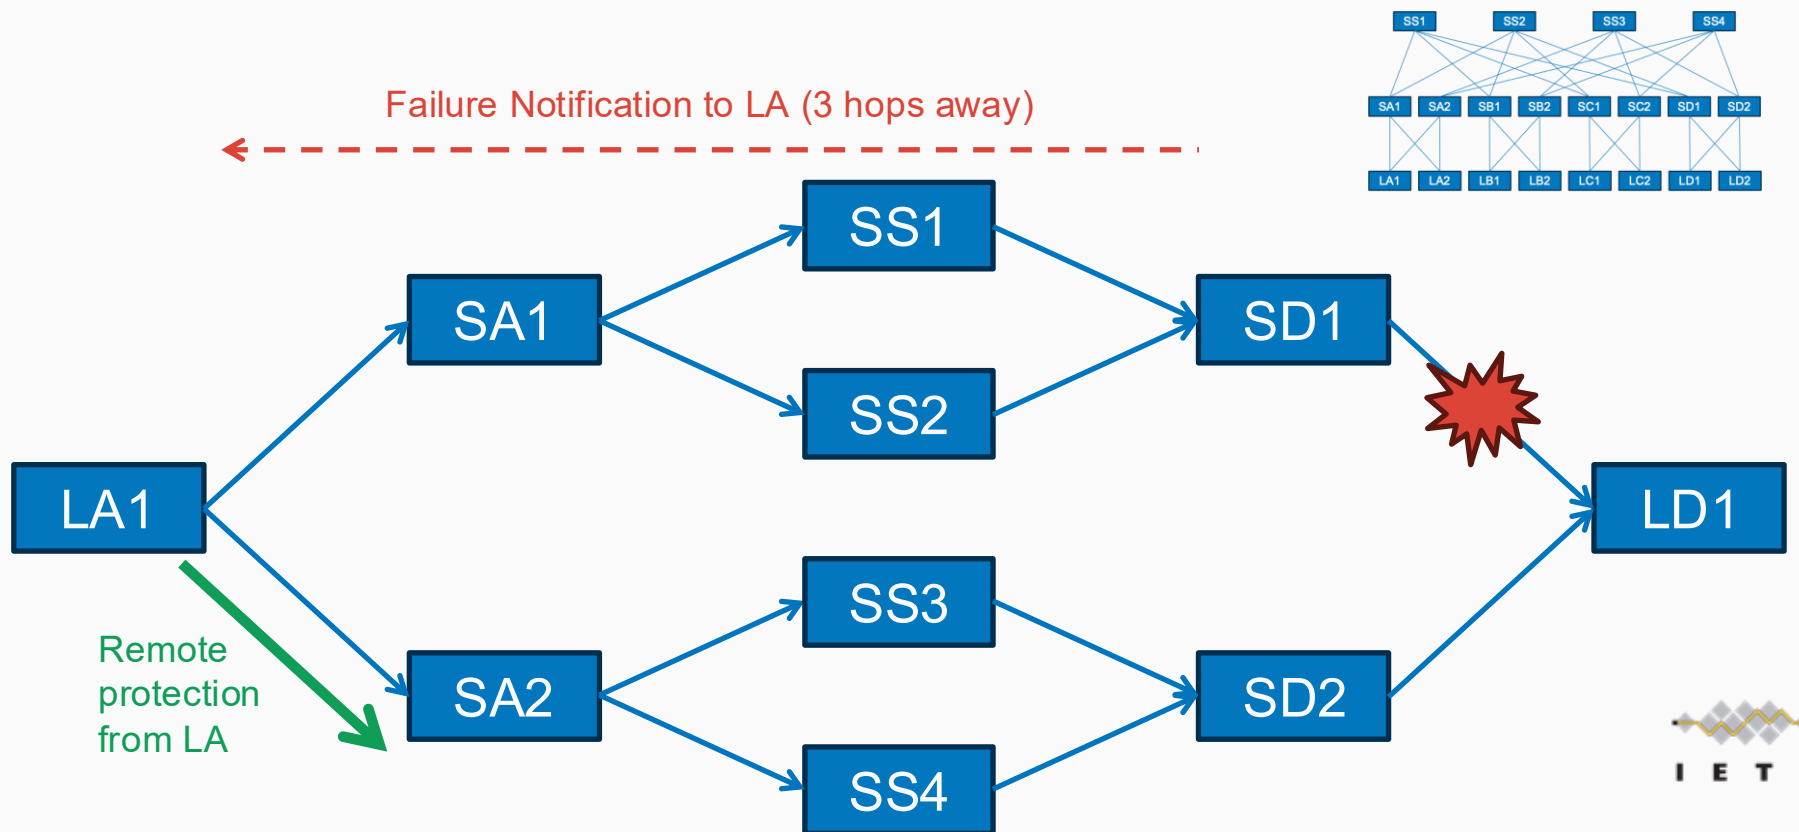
Failure Notification to LA (3 hops away)

SS1 SS2 SS3 SS4

SA1 SA2 SB1 SB2 SC1 SC2 SD1 SD2

LA1 LA2 LB1 LB2 LC1 LC2 LD1 LD2

SS1

SA1

SD1

SS2

LA1

LD1

SS3

Remote protection from LA

SA2

SD2

SS4

I E T